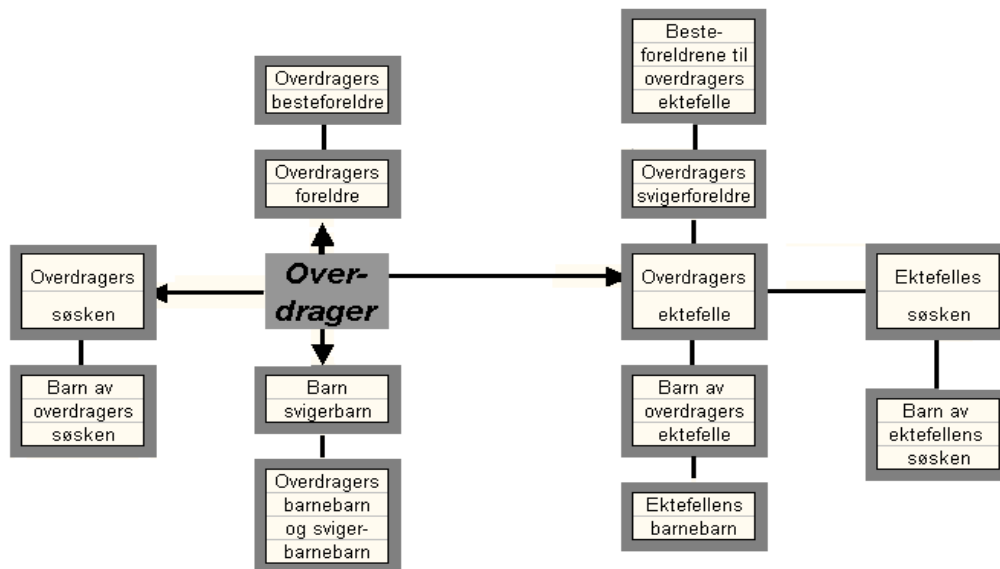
Overdragers besteforeldre

Overdragers foreldre

Overdragers søsken

Over-drager

Barn av overdragers søsken

Barn svigerbarn

Overdragers barnebarn og sviger-barnebarn

Beste-foreldrene til overdragers ektefelle

Overdragers svigerforeldre

Overdragers ektefelle

Ektefelles søsken

Barn av overdragers ektefelle

Barn av ektefellens søsken

Ektefellens barnebarn